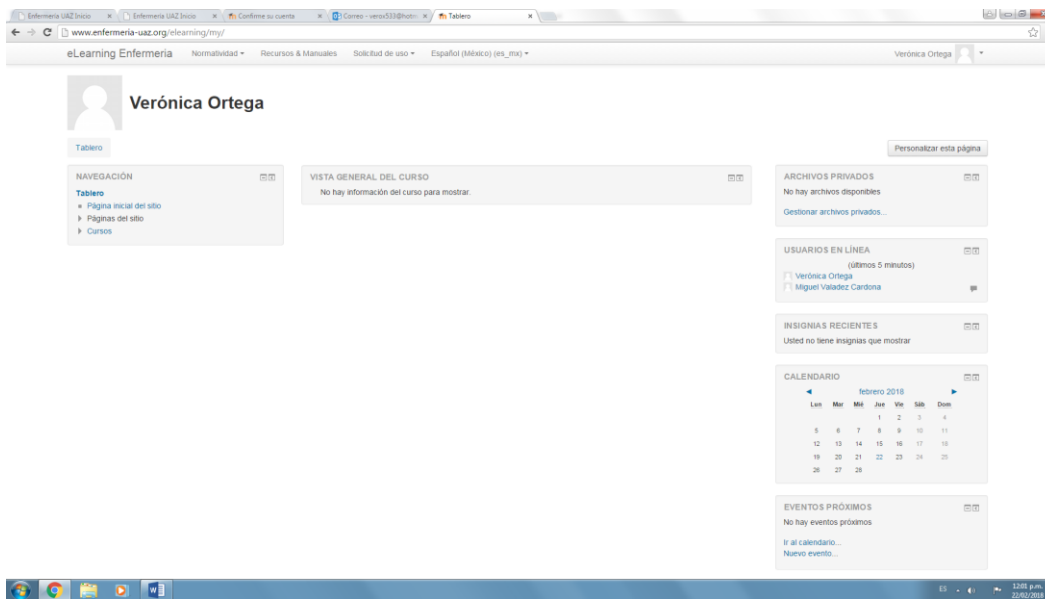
Enfermería UAZ Inicio × | Enfermería UAZ Inicio × | Confirme su cuenta × | Correo - verox533@hotm × | Tablero ×

www.enfermeria-uaz.org/elearning/my/

eLearning Enfermeria   Normatividad ▾   Recursos & Manuales   Solicitud de uso ▾   Español (México) (es_mx) ▾   Verónica Ortega

Verónica Ortega

Tablero

Personalizar esta página

NAVEGACIÓN
Tablero
Página inicial del sitio
Páginas del sitio
Cursos

VISTA GENERAL DEL CURSO
No hay información del curso para mostrar.

ARCHIVOS PRIVADOS
No hay archivos disponibles
Gestionar archivos privados...

USUARIOS EN LÍNEA
(últimos 5 minutos)
Verónica Ortega
Miguel Valadez Cardona

INSIGNIAS RECIENTES
Usted no tiene insignias que mostrar

CALENDARIO
febrero 2018

| Lun | Mar | Mié | Jue | Vie | Sáb | Dom |
|---|---|---|---|---|---|---|
| | | | 1 | 2 | 3 | 4 |
| 5 | 6 | 7 | 8 | 9 | 10 | 11 |
| 12 | 13 | 14 | 15 | 16 | 17 | 18 |
| 19 | 20 | 21 | 22 | 23 | 24 | 25 |
| 26 | 27 | 28 | | | | |

EVENTOS PRÓXIMOS
No hay eventos próximos
Ir al calendario...
Nuevo evento...

ES 12:01 p.m. 22/02/2018